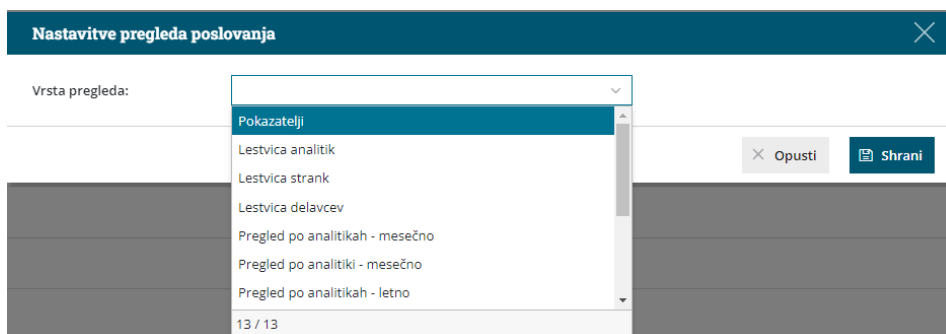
Nastavitve pregleda poslovanja

Vrsta pregleda:

Pokazatelji
Lestvica analitik
Lestvica strank
Lestvica delavcev
Pregled po analitikah - mesečno
Pregled po analitiki - mesečno
Pregled po analitikah - letno
13 / 13

Opusti
Shrani